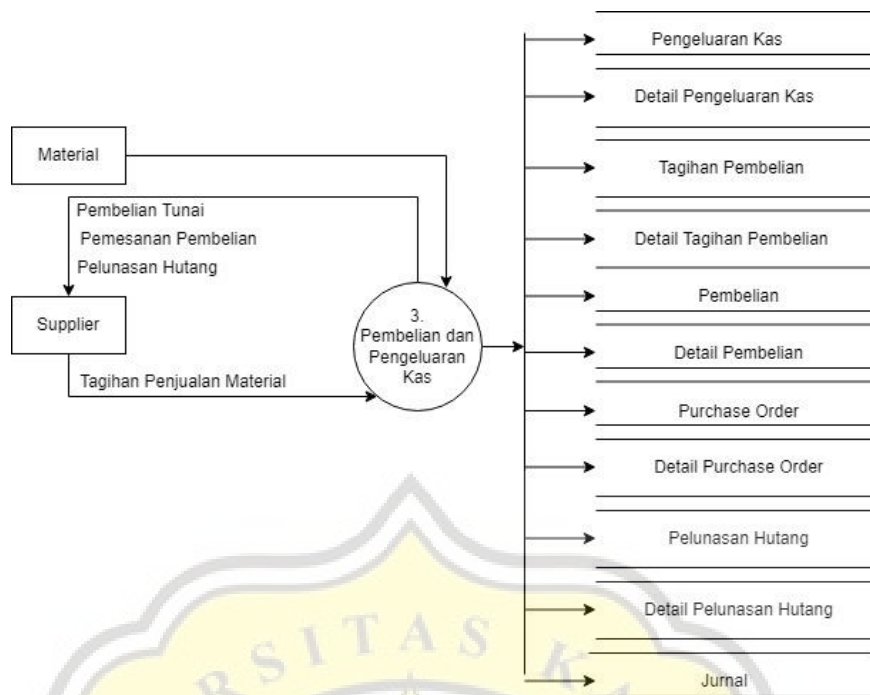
Material

Pembelian Tunai
Pemesanan Pembelian
Pelunasan Hutang

Supplier

Tagihan Penjualan Material

3.
Pembelian dan
Pengeluaran
Kas

Pengeluaran Kas

Detail Pengeluaran Kas

Tagihan Pembelian

Detail Tagihan Pembelian

Pembelian

Detail Pembelian

Purchase Order

Detail Purchase Order

Pelunasan Hutang

Detail Pelunasan Hutang

Jurnal

RSITAS K